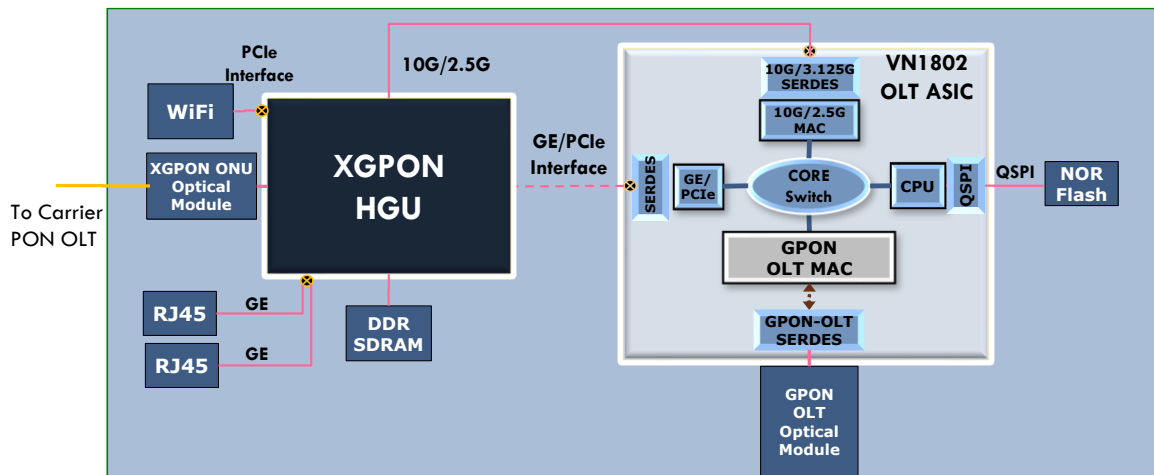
To Carrier PON OLT

PCIe Interface

WiFi

XGPON ONU Optical Module

XGPON HGU

10G/2.5G

GE/PCIe Interface

RJ45

GE

RJ45

GE

DDR SDRAM

VN1802 OLT ASIC

10G/3.125G SERDES

10G/2.5G MAC

SERDES

GE/ PCIe

CORE Switch

CPU

QSPI

QSPI

NOR Flash

GPON OLT MAC

GPON-OLT SERDES

GPON OLT Optical Module